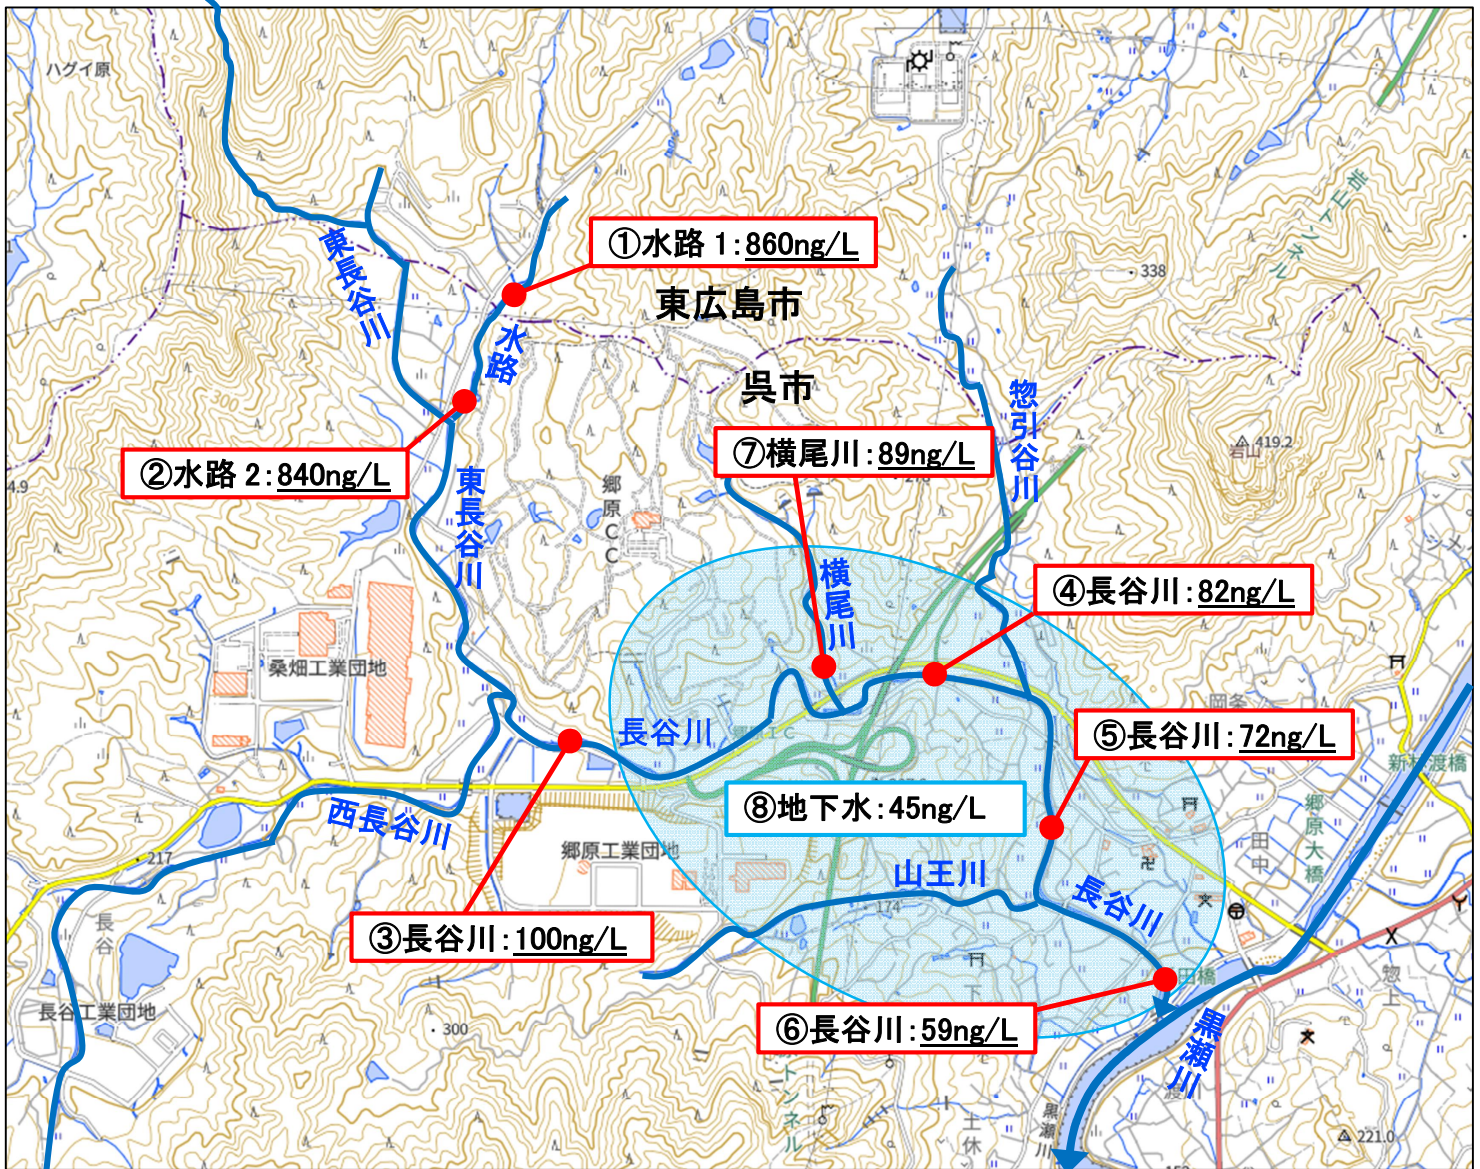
ハグイ原

①水路 1:860ng/L

東広島市

呉市

東長谷川

水路

②水路 2:840ng/L

東長谷川

⑦横尾川:89ng/L

惣引谷川

338

419.2

岩山

郷原CC

横尾川

④長谷川:82ng/L

桑畑工業団地

長谷川

⑤長谷川:72ng/L

⑧地下水:45ng/L

西長谷川

郷原工業団地

山王川

長谷川

217

③長谷川:100ng/L

174

長谷

長谷工業団地

300

⑥長谷川:59ng/L

黒瀬川

新木渡橋

郷原大橋

田中

221.0

トンネル

黒瀬川

休

上